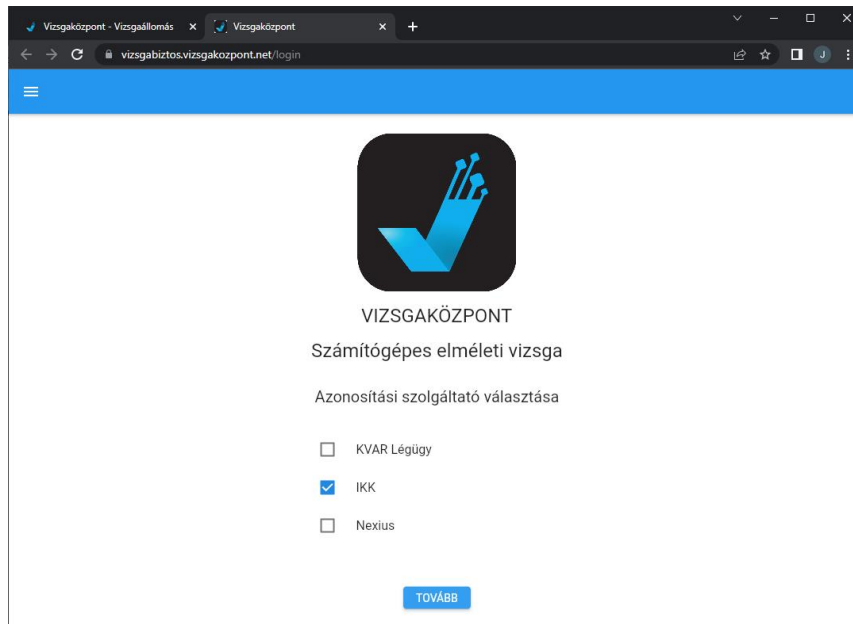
Vizsgaközpont - Vizsgaállomás ×
Vizsgaközpont ×
+
vizsgabiztos.vizsgakozpont.net/login
J

VIZSGAKÖZPONT
Számítógépes elméleti vizsga

Azonosítási szolgáltató választása

KVAR Légügy
IKK
Nexius

TOVÁBB